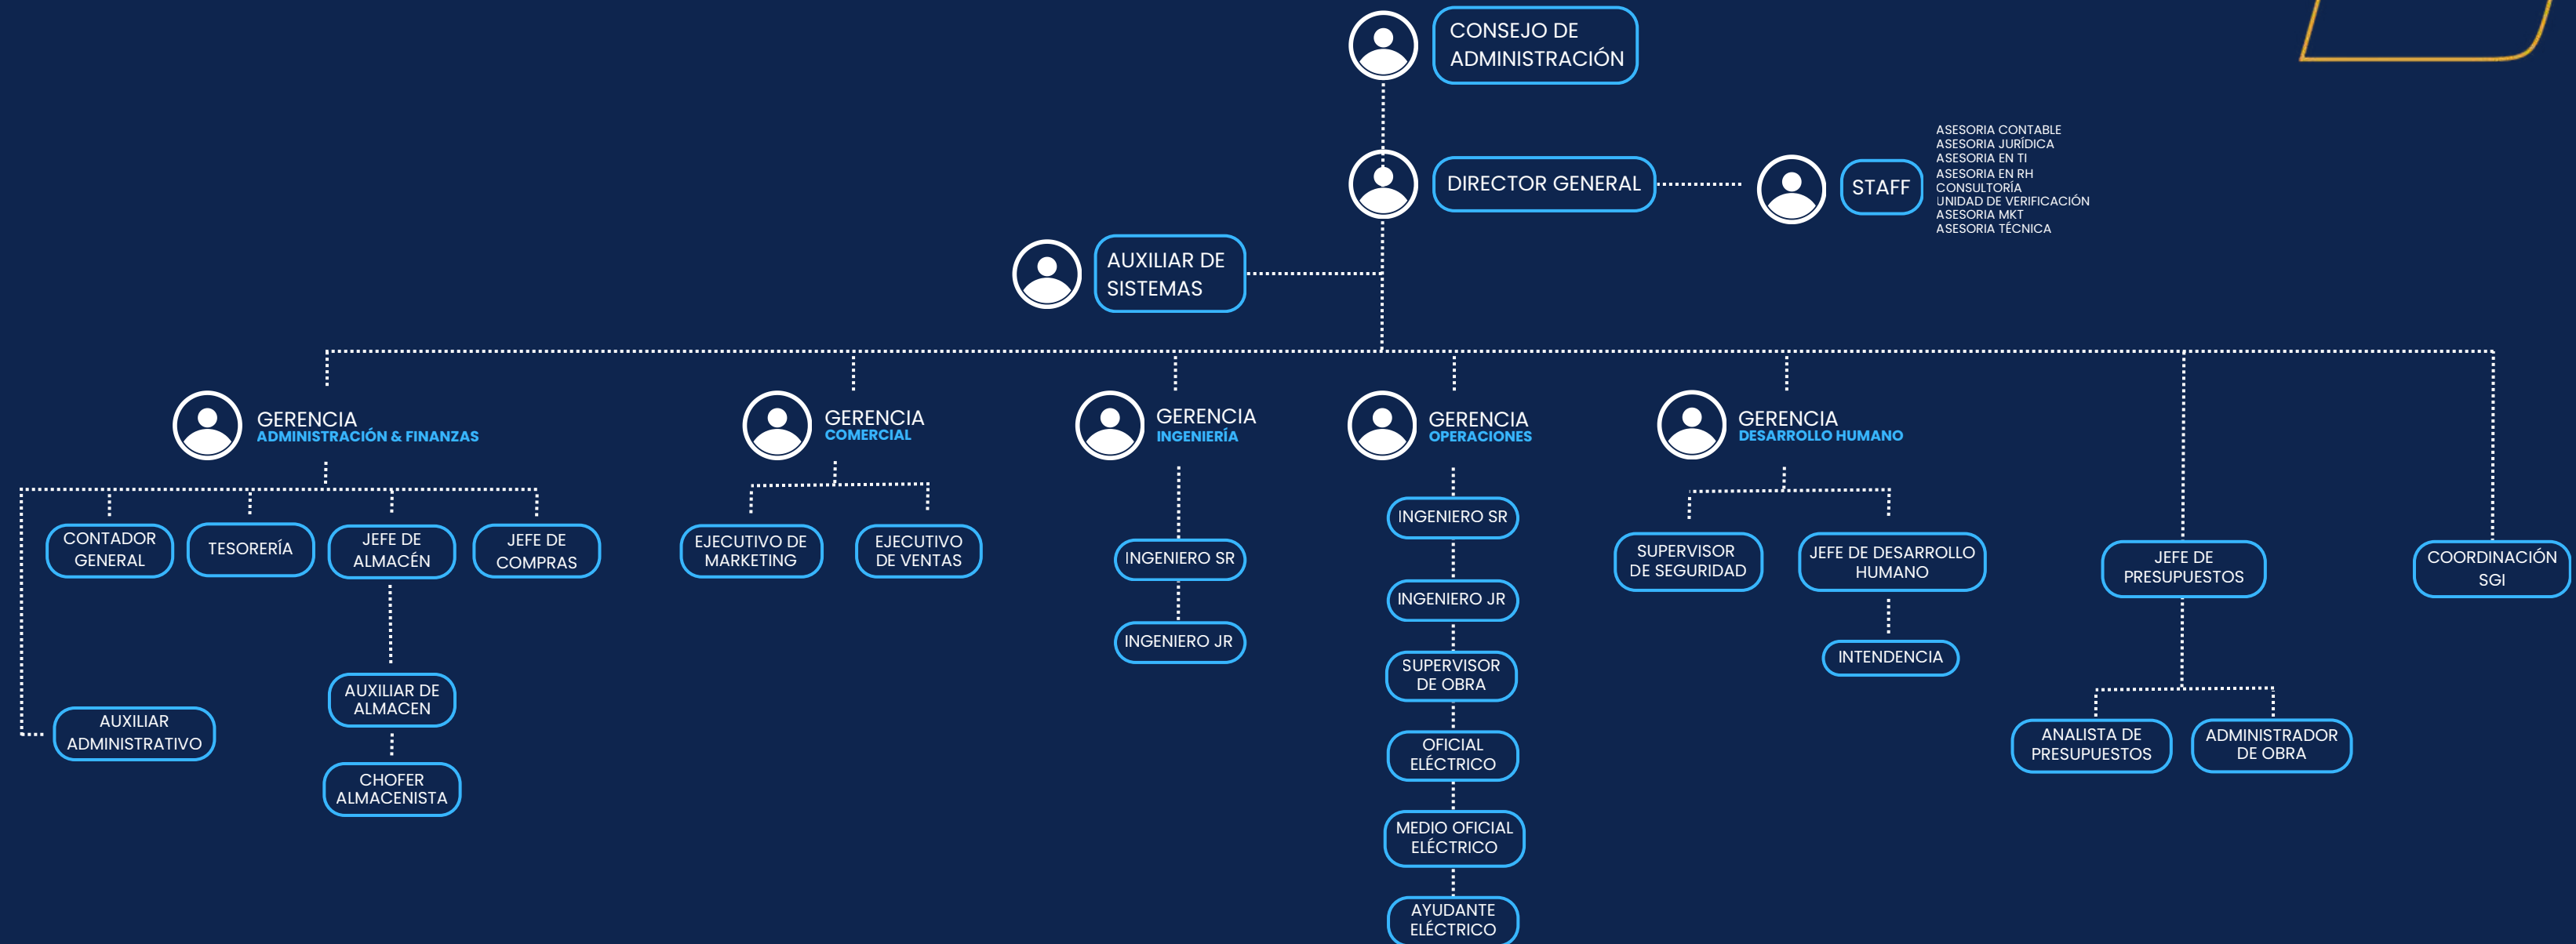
CONSEJO DE ADMINISTRACIÓN

DIRECTOR GENERAL

STAFF

ASESORIA CONTABLE
ASESORIA JURÍDICA
ASESORIA EN TI
ASESORIA EN RH
CONSULTORÍA
UNIDAD DE VERIFICACIÓN
ASESORIA MKT
ASESORIA TÉCNICA

AUXILIAR DE SISTEMAS

GERENCIA
ADMINISTRACIÓN & FINANZAS

CONTADOR GENERAL
TESORERÍA
JEFE DE ALMACÉN
JEFE DE COMPRAS
AUXILIAR DE ALMACEN
CHOFER ALMACENISTA
AUXILIAR ADMINISTRATIVO

GERENCIA
COMERCIAL

EJECUTIVO DE MARKETING
EJECUTIVO DE VENTAS

GERENCIA
INGENIERÍA

INGENIERO SR
INGENIERO JR

GERENCIA
OPERACIONES

INGENIERO SR
INGENIERO JR
SUPERVISOR DE OBRA
OFICIAL ELÉCTRICO
MEDIO OFICIAL ELÉCTRICO
AYUDANTE ELÉCTRICO

GERENCIA
DESARROLLO HUMANO

SUPERVISOR DE SEGURIDAD
JEFE DE DESARROLLO HUMANO
INTENDENCIA

JEFE DE PRESUPUESTOS
ANALISTA DE PRESUPUESTOS
ADMINISTRADOR DE OBRA

COORDINACIÓN SGI